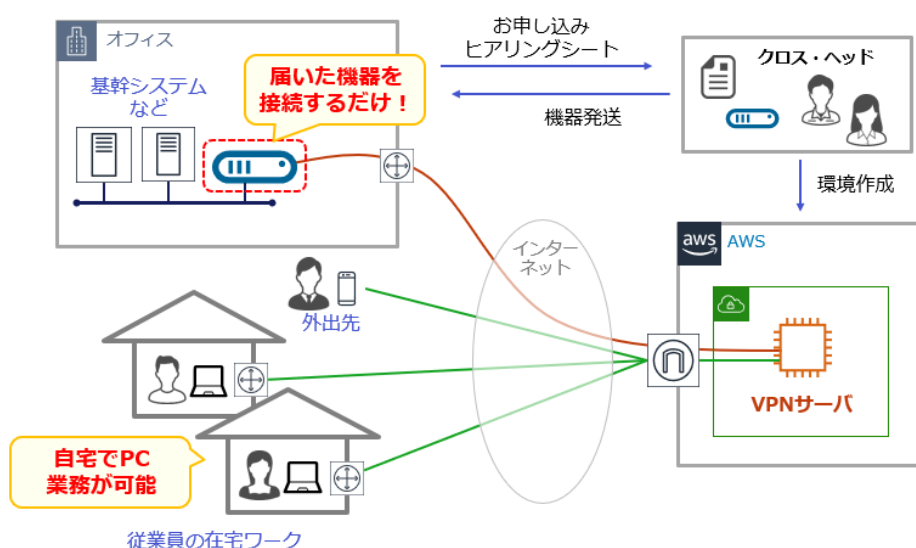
オフィス

基幹システムなど

届いた機器を接続するだけ！

お申し込み
ヒアリングシート

機器発送

クロス・ヘッド

環境作成

aws AWS

インターネット

外出先

VPNサーバ

自宅でPC業務が可能

従業員の在宅ワーク